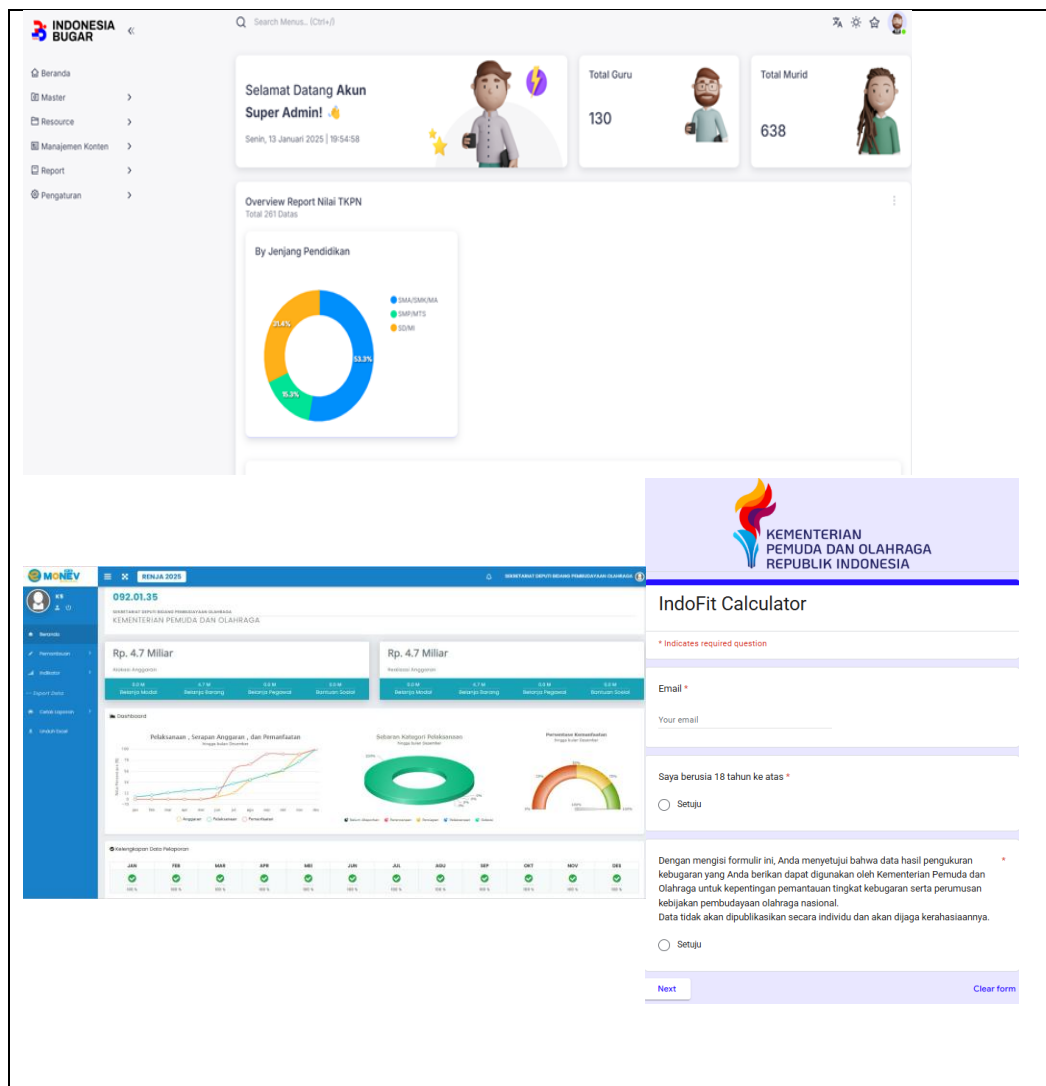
INDONESIA BUGAR «

Search Menus.. (Ctrl+/)

Beranda
Master
Resource
Manajemen Konten
Report
Pengaturan

Selamat Datang Akun Super Admin! 👋
Senin, 13 Januari 2025 | 19:54:58

Total Guru
130

Total Murid
638

Overview Report Nilai TKPN
Total 261 Datas

By Jenjang Pendidikan

SMA/SMK/MA
SMP/MTS
SD/MI

31.4%
15.3%
53.3%

MONEV
RENJA 2025
SEKRETARIAT DEPUTI BIDANG PEMBUDAYAAN OLAHRAGA

KS

Beranda
Pemantauan
Indikator
Export Data
Cetak Laporan
Unduh Excel

092.01.35
SEKRETARIAT DEPUTI BIDANG PEMBUDAYAAN OLAHRAGA
KEMENTERIAN PEMUDA DAN OLAHRAGA

Rp. 4.7 Miliar
Alokasi Anggaran
0.0 M Belanja Modal
4.7 M Belanja Barang
0.0 M Belanja Pegawai
0.0 M Bantuan Sosial

Rp. 4.7 Miliar
Realisasi Anggaran
0.0 M Belanja Modal
4.7 M Belanja Barang
0.0 M Belanja Pegawai
0.0 M Bantuan Sosial

Dashboard

Pelaksanaan , Serapan Anggaran , dan Pemanfaatan
Hingga bulan Desember

Sebaran Kategori Pelaksanaan
Hingga bulan Desember

Persentase Kemanfaatan
Hingga bulan Desember

Anggaran
Pelaksanaan
Pemanfaatan

Kelengkapan Data Pelaporan

| JAN | FEB | MAR | APR | MEI | JUN | JUL | AGU | SEP | OKT | NOV | DES |
|---|---|---|---|---|---|---|---|---|---|---|---|
| 100 % | 100 % | 100 % | 100 % | 100 % | 100 % | 100 % | 100 % | 100 % | 100 % | 100 % | 100 % |

KEMENTERIAN PEMUDA DAN OLAHRAGA REPUBLIK INDONESIA

IndoFit Calculator

* Indicates required question

Email *

Your email

Saya berusia 18 tahun ke atas *

Setuju

Dengan mengisi formulir ini, Anda menyetujui bahwa data hasil pengukuran kebugaran yang Anda berikan dapat digunakan oleh Kementerian Pemuda dan Olahraga untuk kepentingan pemantauan tingkat kebugaran serta perumusan kebijakan pembudayaan olahraga nasional.
Data tidak akan dipublikasikan secara individu dan akan dijaga kerahasiaannya. *

Setuju

Next
Clear form